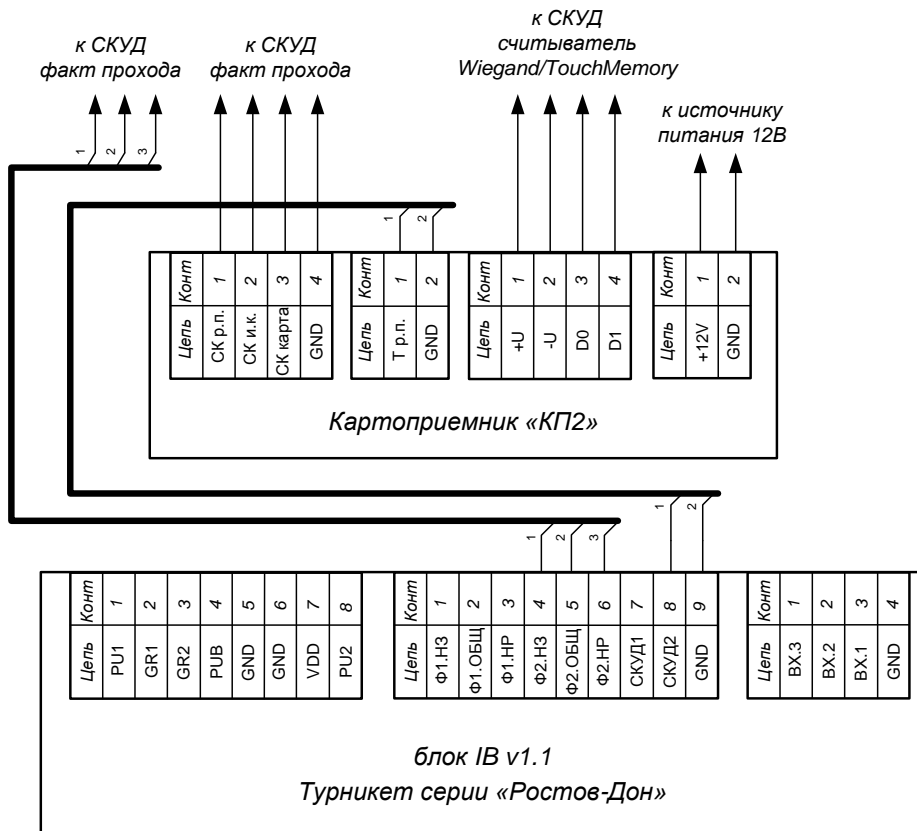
к СКУД
факт прохода

к СКУД
факт прохода

к СКУД
считыватель
Wiegand/TouchMemory

к источнику
питания 12В

1 2 3

1 2

| Конт | 1 | 2 | 3 | 4 |
|---|---|---|---|---|
| Цепь | СК р.п. | СК и.к. | СК карта | GND |

| Конт | 1 | 2 |
|---|---|---|
| Цепь | Т р.п. | GND |

| Конт | 1 | 2 | 3 | 4 |
|---|---|---|---|---|
| Цепь | +U | -U | D0 | D1 |

| Конт | 1 | 2 |
|---|---|---|
| Цепь | +12V | GND |

Картоприемник «КП2»

1 2

1 2 3

| Конт | 1 | 2 | 3 | 4 | 5 | 6 | 7 | 8 |
|---|---|---|---|---|---|---|---|---|
| Цепь | PU1 | GR1 | GR2 | PUB | GND | GND | VDD | PU2 |

| Конт | 1 | 2 | 3 | 4 | 5 | 6 | 7 | 8 | 9 |
|---|---|---|---|---|---|---|---|---|---|
| Цепь | Ф1.НЗ | Ф1.ОБЩ | Ф1.НР | Ф2.НЗ | Ф2.ОБЩ | Ф2.НР | СКУД1 | СКУД2 | GND |

| Конт | 1 | 2 | 3 | 4 |
|---|---|---|---|---|
| Цепь | ВХ.3 | ВХ.2 | ВХ.1 | GND |

блок IB v1.1
Турникет серии «Ростов-Дон»